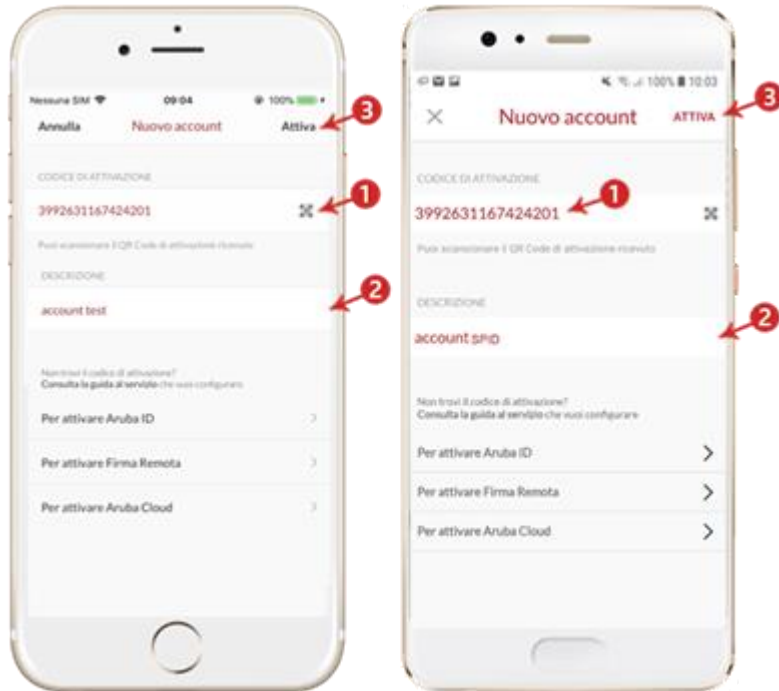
Nessuna SIM 09:04 100%

Annulla Nuovo account Attiva

3

CODICE DI ATTIVAZIONE

3992631167424201

1

Puoi scansionare il QR Code di attivazione ricevuto

DESCRIZIONE

account test

2

Non trovi il codice di attivazione?
Consulta la guida al servizio che vuoi configurare

Per attivare Aruba ID

Per attivare Firma Remota

Per attivare Aruba Cloud

100% 10:03

Nuovo account ATTIVA

3

CODICE DI ATTIVAZIONE

3992631167424201

1

Puoi scansionare il QR Code di attivazione ricevuto

DESCRIZIONE

account SPID

2

Non trovi il codice di attivazione?
Consulta la guida al servizio che vuoi configurare

Per attivare Aruba ID

Per attivare Firma Remota

Per attivare Aruba Cloud